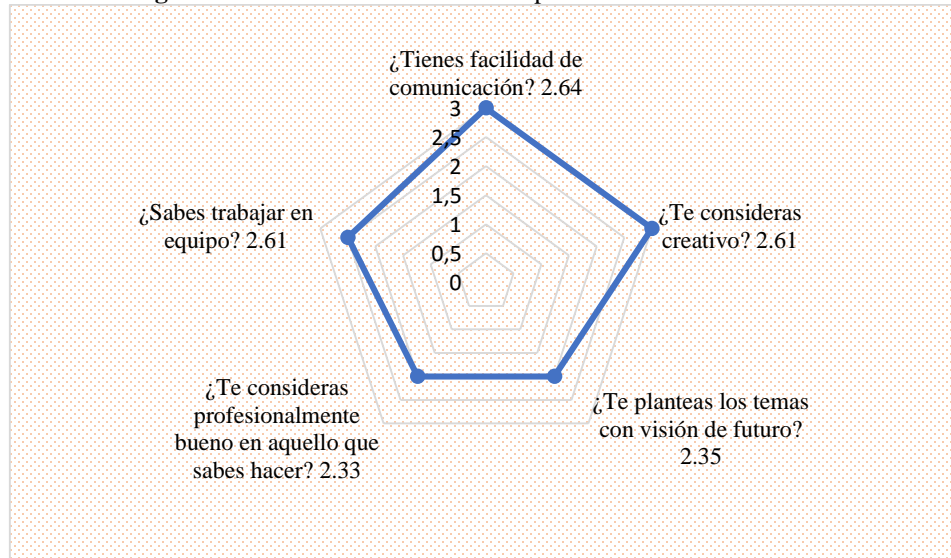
¿Tienes facilidad de comunicación? 2.64

3
2,5
2
1,5
1
0,5
0

¿Te consideras creativo? 2.61

¿Te planteas los temas con visión de futuro? 2.35

¿Te consideras profesionalmente bueno en aquello que sabes hacer? 2.33

¿Sabes trabajar en equipo? 2.61